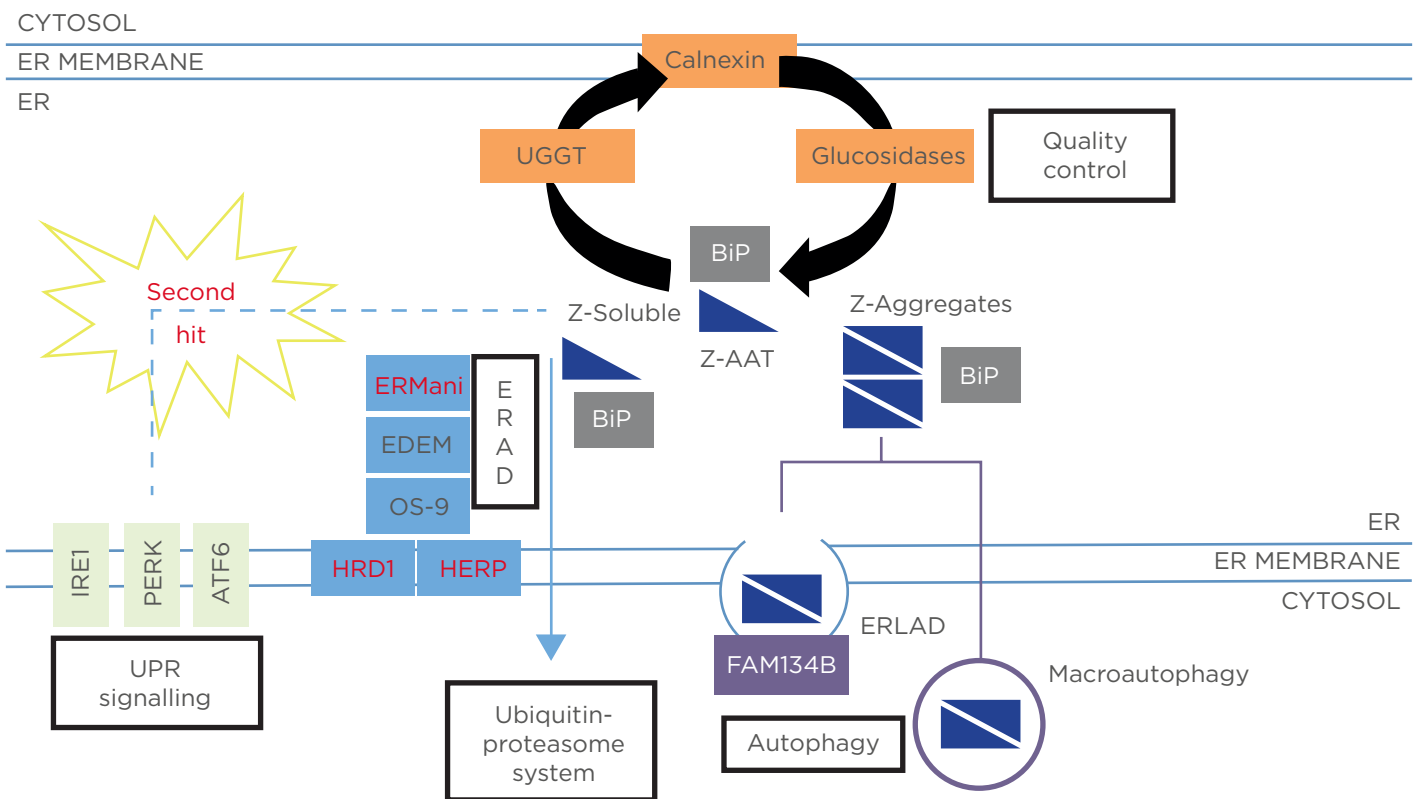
CYTOSOL
ER MEMBRANE
ER

Calnexin

UGGT

Glucosidases

Quality control

BiP

Second hit

Z-Soluble

Z-AAT

Z-Aggregates

BiP

ERMani

EDEM

OS-9

E R A D

BiP

IRE1

PERK

ATF6

HRD1

HERP

ER
ER MEMBRANE
CYTOSOL

ERLAD

FAM134B

Macroautophagy

UPR signalling

Ubiquitin-proteasome system

Autophagy